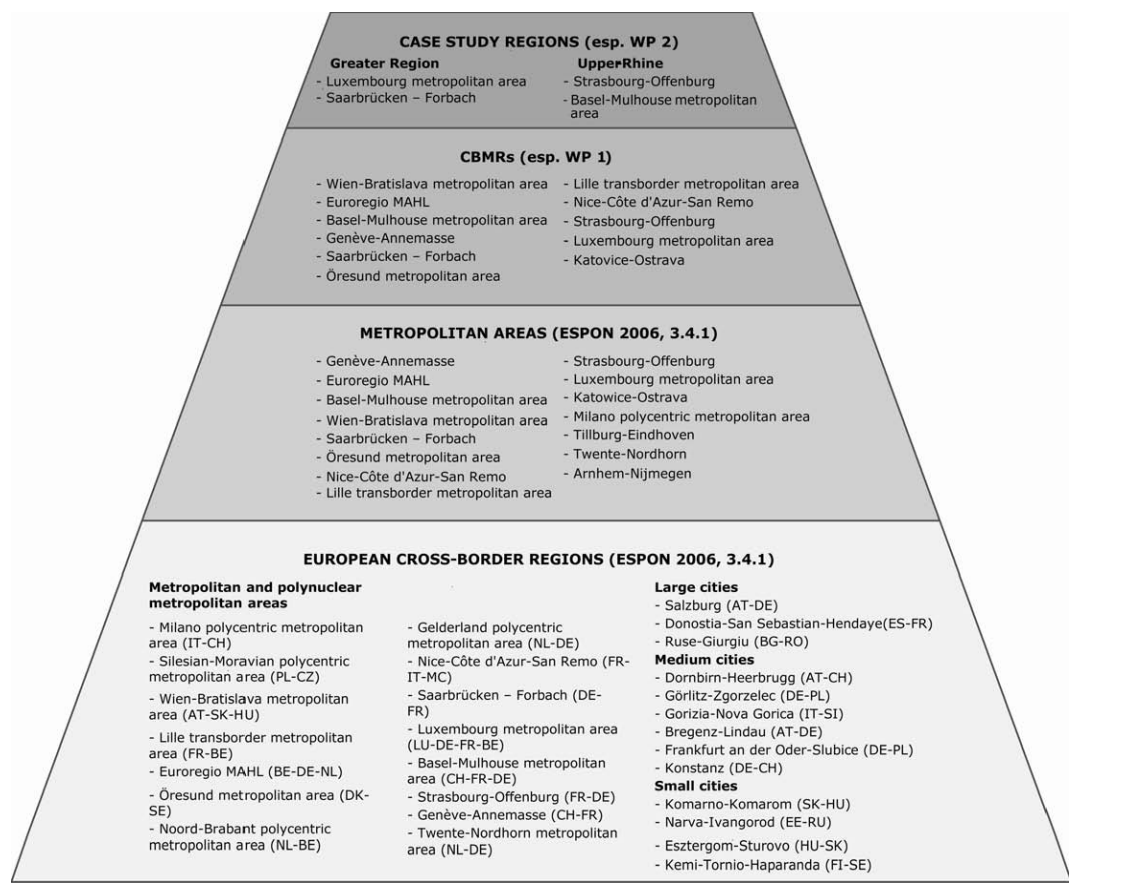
CASE STUDY REGIONS (esp. WP 2)

Greater Region
- Luxembourg metropolitan area
- Saarbrücken – Forbach

UpperRhine
- Strasbourg-Offenburg
- Basel-Mulhouse metropolitan area

CBMRs (esp. WP 1)

- Wien-Bratislava metropolitan area
- Euroregio MAHL
- Basel-Mulhouse metropolitan area
- Genève-Annemasse
- Saarbrücken – Forbach
- Öresund metropolitan area

- Lille transborder metropolitan area
- Nice-Côte d'Azur-San Remo
- Strasbourg-Offenburg
- Luxembourg metropolitan area
- Katovice-Ostrava

METROPOLITAN AREAS (ESPON 2006, 3.4.1)

- Genève-Annemasse
- Euroregio MAHL
- Basel-Mulhouse metropolitan area
- Wien-Bratislava metropolitan area
- Saarbrücken – Forbach
- Öresund metropolitan area
- Nice-Côte d'Azur-San Remo
- Lille transborder metropolitan area

- Strasbourg-Offenburg
- Luxembourg metropolitan area
- Katowice-Ostrava
- Milano polycentric metropolitan area
- Tillburg-Eindhoven
- Twente-Nordhorn
- Arnhem-Nijmegen

EUROPEAN CROSS-BORDER REGIONS (ESPON 2006, 3.4.1)

Metropolitan and polynuclear metropolitan areas

- Milano polycentric metropolitan area (IT-CH)
- Silesian-Moravian polycentric metropolitan area (PL-CZ)
- Wien-Bratislava metropolitan area (AT-SK-HU)
- Lille transborder metropolitan area (FR-BE)
- Euroregio MAHL (BE-DE-NL)
- Öresund metropolitan area (DK-SE)
- Noord-Brabant polycentric metropolitan area (NL-BE)

- Gelderland polycentric metropolitan area (NL-DE)
- Nice-Côte d'Azur-San Remo (FR-IT-MC)
- Saarbrücken – Forbach (DE-FR)
- Luxembourg metropolitan area (LU-DE-FR-BE)
- Basel-Mulhouse metropolitan area (CH-FR-DE)
- Strasbourg-Offenburg (FR-DE)
- Genève-Annemasse (CH-FR)
- Twente-Nordhorn metropolitan area (NL-DE)

Large cities
- Salzburg (AT-DE)
- Donostia-San Sebastian-Hendaye(ES-FR)
- Ruse-Giurgiu (BG-RO)
Medium cities
- Dornbirn-Heerbrugg (AT-CH)
- Görlitz-Zgorzelec (DE-PL)
- Gorizia-Nova Gorica (IT-SI)
- Bregenz-Lindau (AT-DE)
- Frankfurt an der Oder-Slubice (DE-PL)
- Konstanz (DE-CH)
Small cities
- Komarno-Komarom (SK-HU)
- Narva-Ivangorod (EE-RU)
- Esztergom-Sturovo (HU-SK)
- Kemi-Tornio-Haparanda (FI-SE)